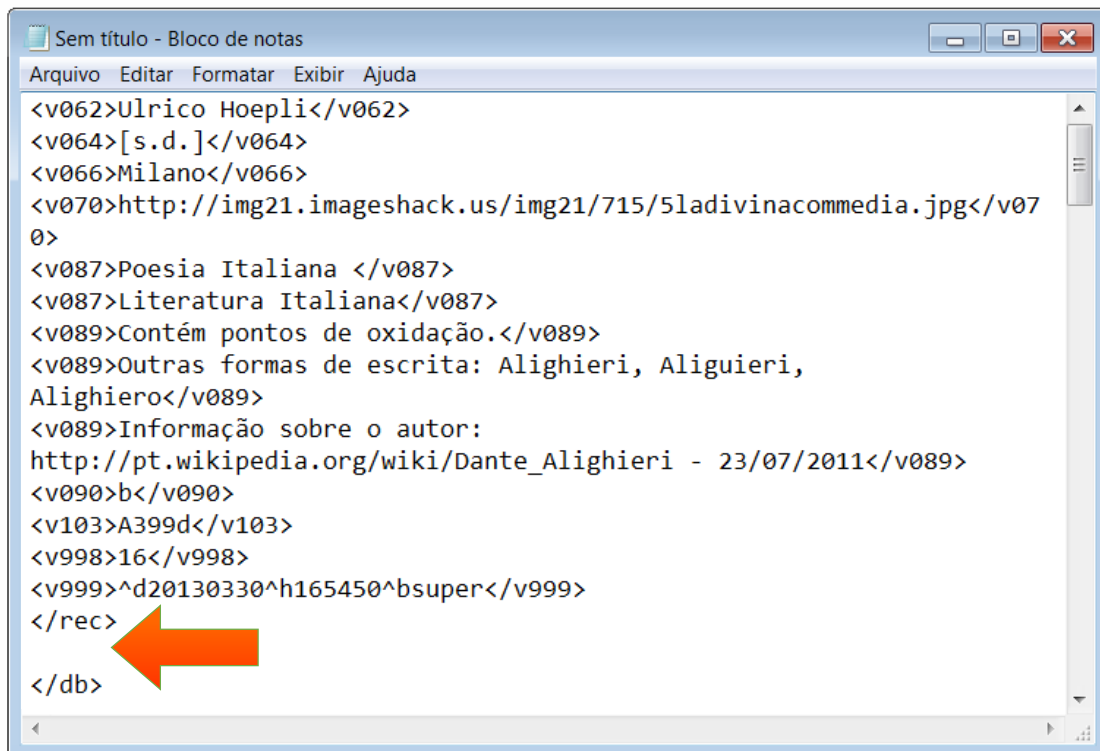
Sem título - Bloco de notas

Arquivo Editar Formatar Exibir Ajuda

<v062>Ulrico Hoepli</v062>
<v064>[s.d.]</v064>
<v066>Milano</v066>
<v070>http://img21.imageshack.us/img21/715/5ladivinacommedia.jpg</v070>
<v087>Poesia Italiana </v087>
<v087>Literatura Italiana</v087>
<v089>Contém pontos de oxidação.</v089>
<v089>Outras formas de escrita: Alighieri, Aliguieri, Alighiero</v089>
<v089>Informação sobre o autor: http://pt.wikipedia.org/wiki/Dante_Alighieri - 23/07/2011</v089>
<v090>b</v090>
<v103>A399d</v103>
<v998>16</v998>
<v999>^d20130330^h165450^bsuper</v999>
</rec>

</db>